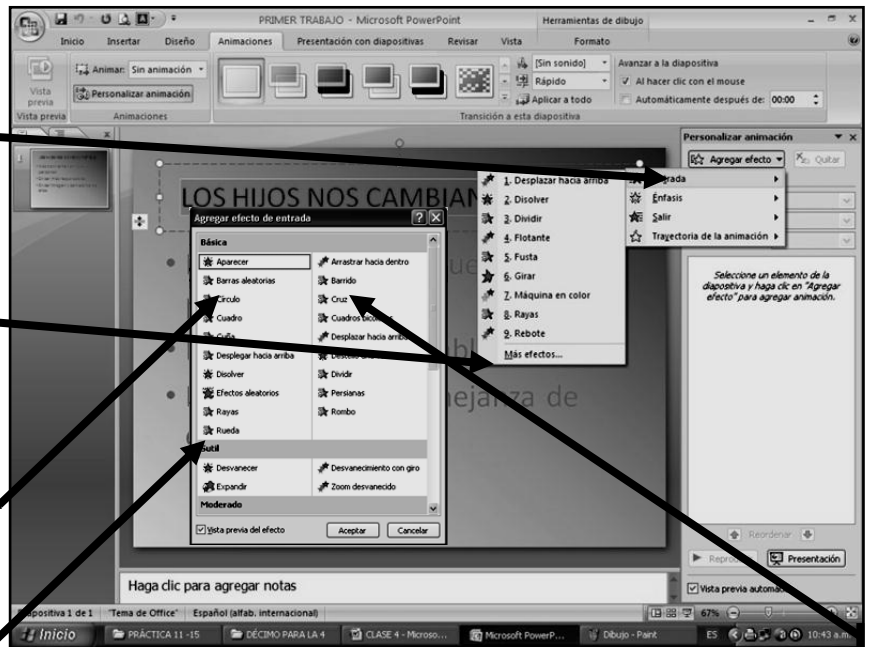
PRIMER TRABAJO - Microsoft PowerPoint

Herramientas de dibujo

Inicio Insertar Diseño Animaciones Presentación con diapositivas Revisar Vista Formato

Vista previa

Animar: Sin animación

Personalizar animación

Vista previa Animaciones

[Sin sonido]

Rápido

Aplicar a todo

Avanzar a la diapositiva

Al hacer clic con el mouse

Automáticamente después de: 00:00

Transición a esta diapositiva

Personalizar animación

Agregar efecto

Quitar

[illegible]rada

Énfasis

Salir

Trayectoria de la animación

Seleccione un elemento de la diapositiva y haga clic en "Agregar efecto" para agregar animación.

1. Desplazar hacia arriba

2. Disolver

3. Dividir

4. Flotante

5. Fusta

6. Girar

7. Máquina en color

8. Rayas

9. Rebote

Más efectos...

LOS HIJOS NOS CAMBIAN

Agregar efecto de entrada

Básica

Aparecer

Arrastrar hacia dentro

Barras aleatorias

Barrido

Círculo

Cruz

Cuadro

Cuadros bicolores

Cuña

Desplazar hacia arriba

Desplegar hacia arriba

Desvanecer

Disolver

Dividir

Efectos aleatorios

Persianas

Rayas

Rombo

Rueda

Sutil

Desvanecer

Desvanecimiento con giro

Expandir

Zoom desvanecido

Moderado

Vista previa del efecto

Aceptar

Cancelar

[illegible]ue

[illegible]bl

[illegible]ejanza de

Reordenar

Reproducir

Presentación

Vista previa automática

Haga clic para agregar notas

Diapositiva 1 de 1 "Tema de Office" Español (alfab. internacional)

67%

Inicio

PRÁCTICA 11 -15

DÉCIMO PARA LA 4

CLASE 4 - Microso...

Microsoft PowerP...

Dibujo - Paint

ES

10:43 a.m.